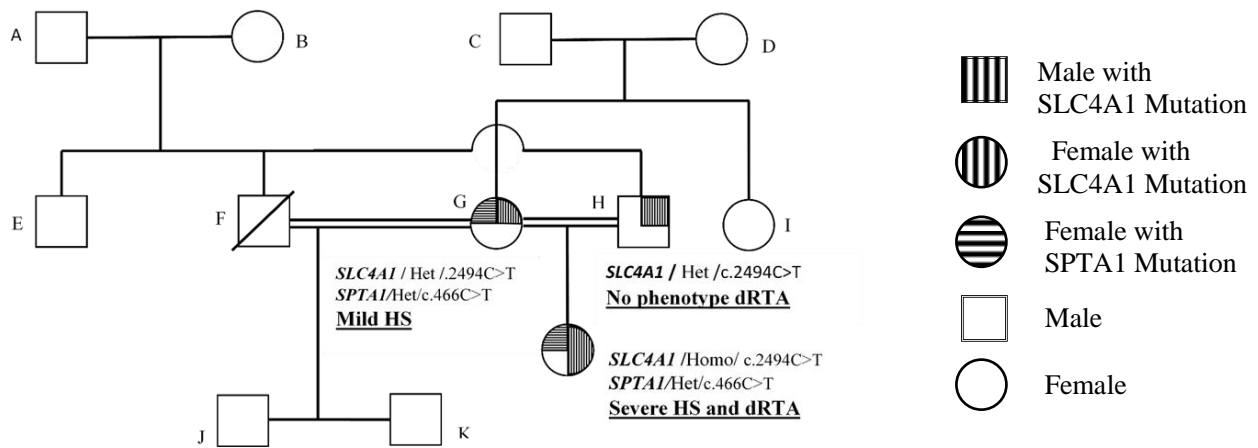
A
B
C
D
E
F
G
H
I

*SLC4A1* / Het /.2494C>T
*SPTA1*/Het/c.466C>T
Mild HS

*SLC4A1* / Het /c.2494C>T
No phenotype dRTA

*SLC4A1* /Homo/ c.2494C>T
*SPTA1*/Het/c.466C>T
Severe HS and dRTA

J
K

Male with SLC4A1 Mutation

Female with SLC4A1 Mutation

Female with SPTA1 Mutation

Male

Female